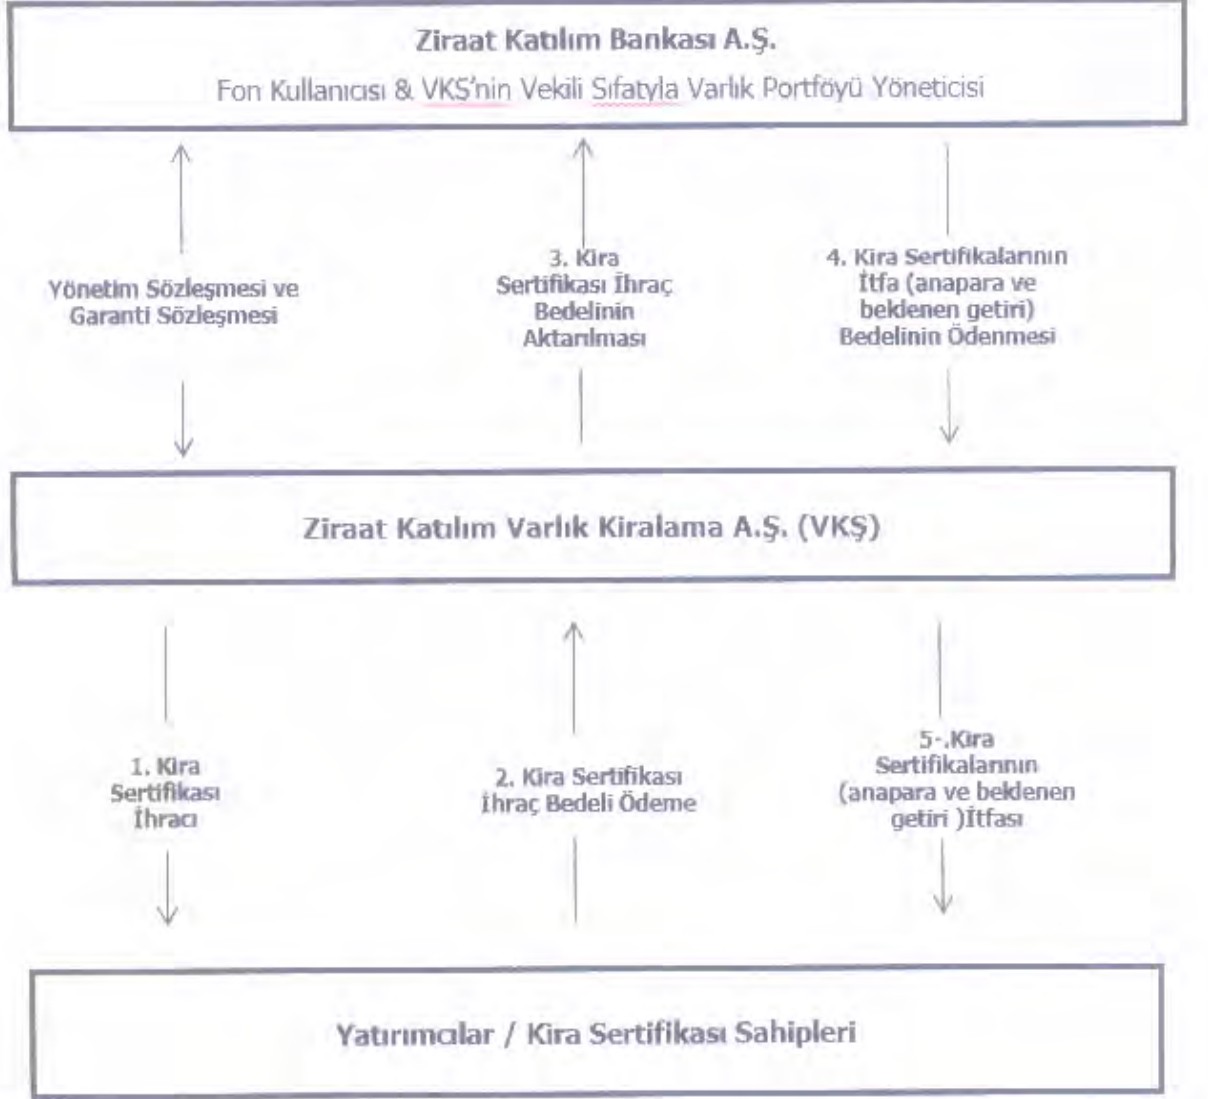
Ziraat Katılım Bankası A.Ş.

Fon Kullanıcısı & VKŞ'nin Vekili Sıfatıyla Varlık Portföyü Yöneticisi

Yönetim Sözleşmesi ve Garanti Sözleşmesi

3. Kira Sertifikası İhraç Bedelinin Aktarılması

4. Kira Sertifikalarının İtfa (anapara ve beklenen getiri) Bedelinin Ödenmesi

Ziraat Katılım Varlık Kiralama A.Ş. (VKŞ)

1. Kira Sertifikası İhracı

2. Kira Sertifikası İhraç Bedeli Ödeme

5-.Kira Sertifikalarının (anapara ve beklenen getiri )İtfası

Yatırımcılar / Kira Sertifikası Sahipleri